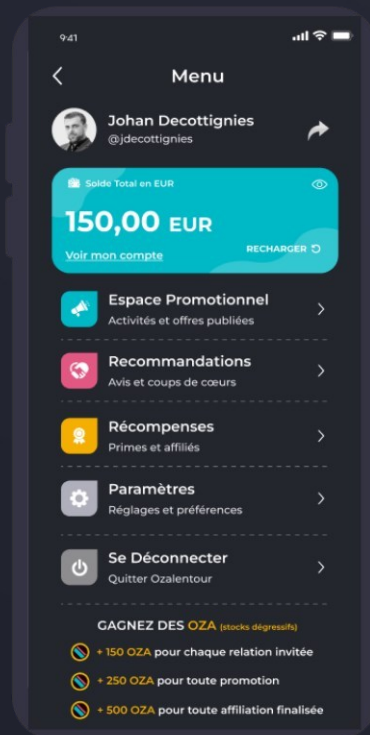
9:41

Menu

Johan Decottignies
@jdecottignies

Solde Total en EUR

150,00 EUR

Voir mon compte

RECHARGER

Espace Promotionnel
Activités et offres publiées

Recommandations
Avis et coups de cœurs

Récompenses
Primes et affiliés

Paramètres
Réglages et préférences

Se Déconnecter
Quitter Ozalentour

GAGNEZ DES OZA (stocks dégressifs)

+ 150 OZA pour chaque relation invitée

+ 250 OZA pour toute promotion

+ 500 OZA pour toute affiliation finalisée